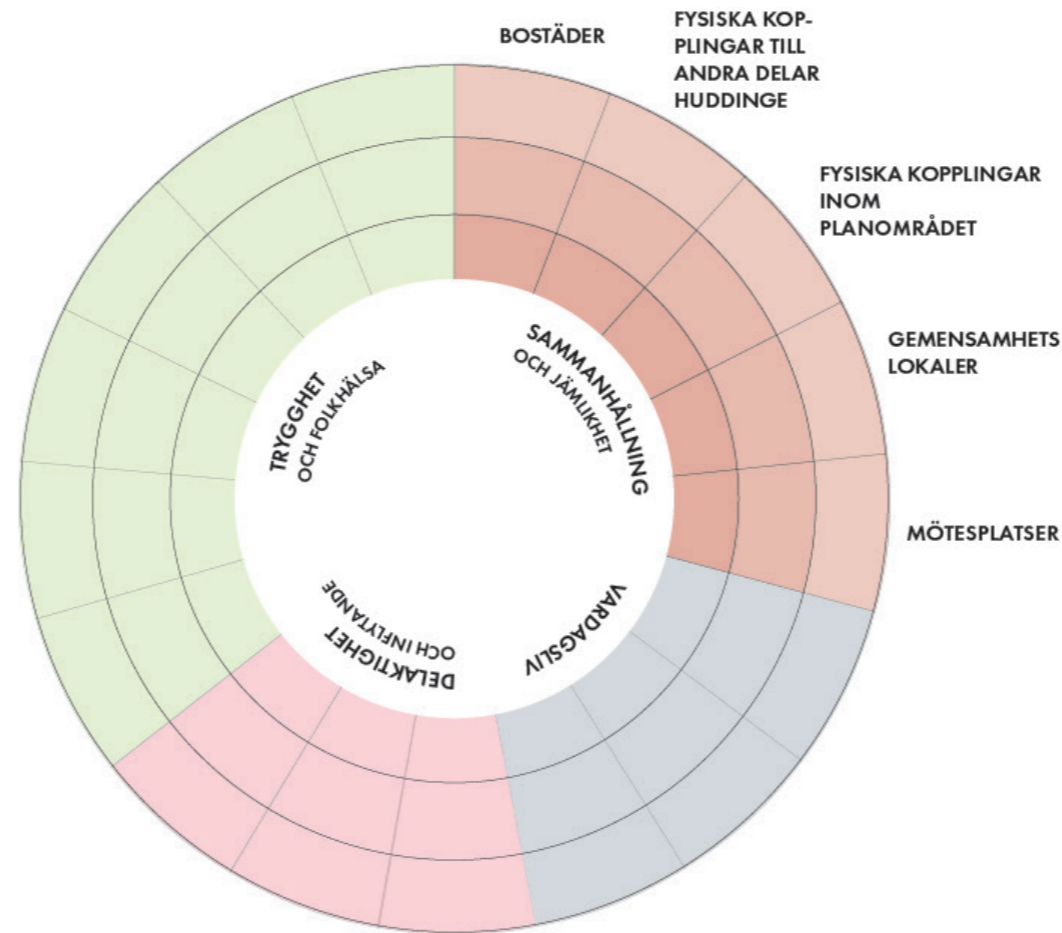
BOSTÄDER

FYSISKA KOPPLINGAR TILL ANDRA DELAR HUDDINGE

FYSISKA KOPPLINGAR INOM PLANOMRÅDET

GEMENSAMHETS LOKALER

MÖTESPLATSER

TRYGGHET
OCH FOLKHÄLSA

SAMMANHÅLLNING
OCH JÄMLIKHET

DELAKTIGHET
OCH INFLYTANDE

VARDAGSLIV